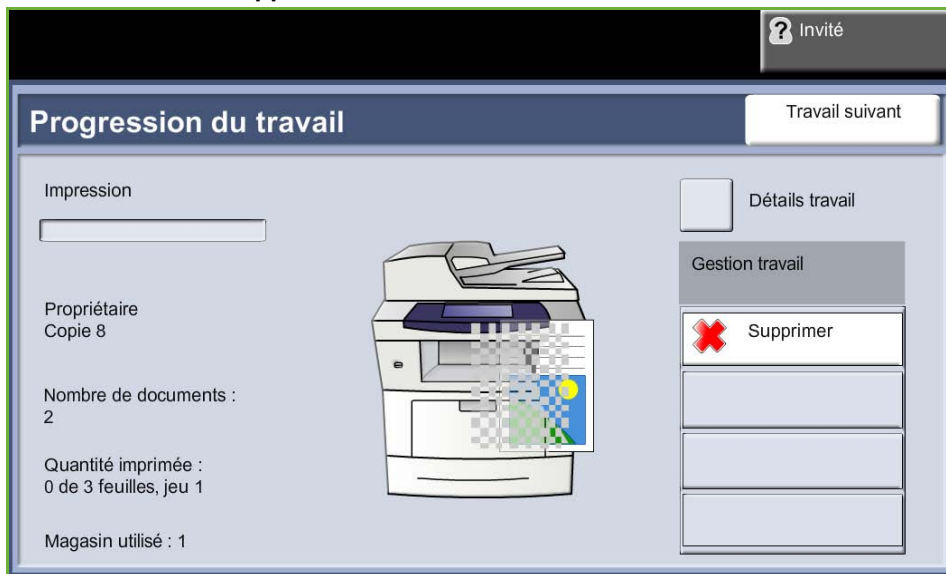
Invité

Progression du travail

Travail suivant

Impression

Détails travail

Gestion travail

Supprimer

Propriétaire
Copie 8

Nombre de documents :
2

Quantité imprimée :
0 de 3 feuilles, jeu 1

Magasin utilisé : 1